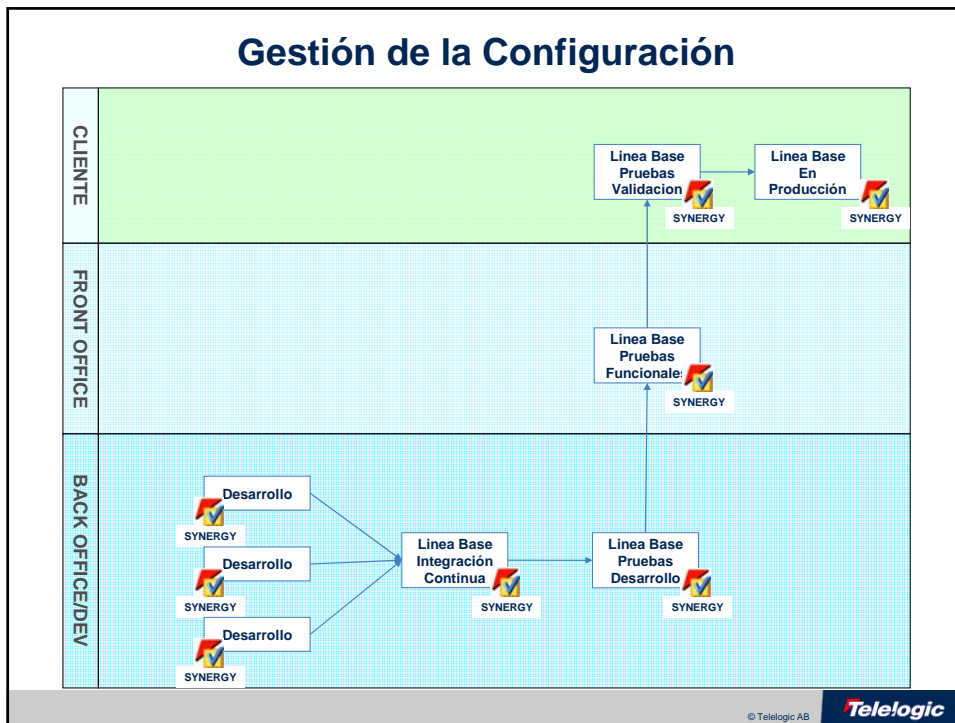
Gestión de la Configuración

CLIENTE

Linea Base Pruebas Validacion

SYNERGY

Linea Base En Producción

SYNERGY

FRONT OFFICE

Linea Base Pruebas Funcionales

SYNERGY

BACK OFFICE/DEV

Desarrollo

SYNERGY

Desarrollo

SYNERGY

Desarrollo

SYNERGY

Linea Base Integración Continua

SYNERGY

Linea Base Pruebas Desarrollo

SYNERGY

© Telelogic AB

Telelogic